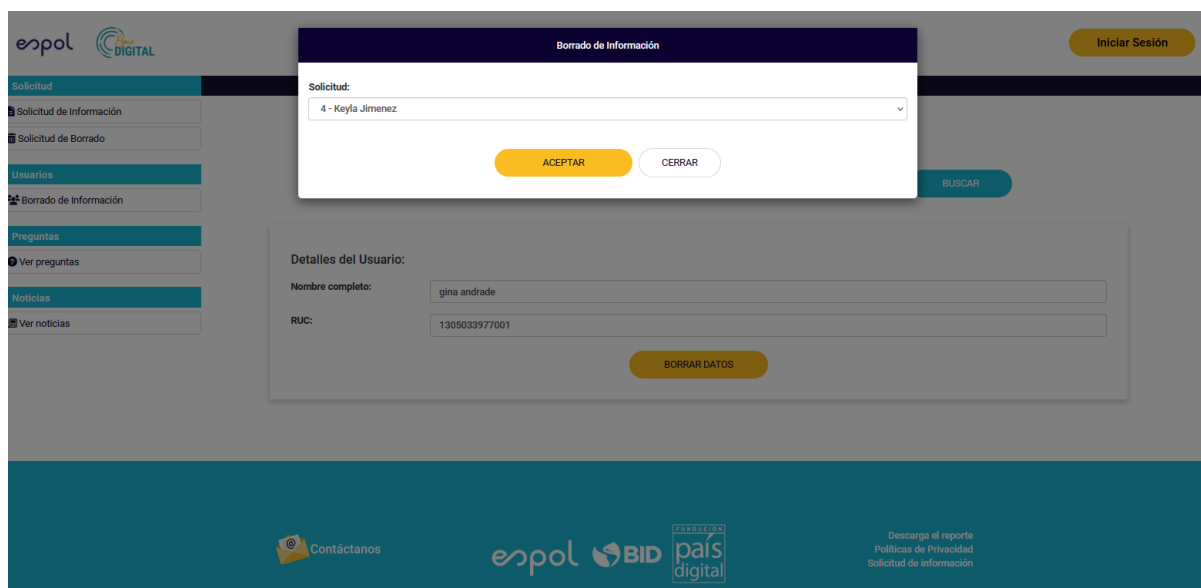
espol DIGITAL

Iniciar Sesión

Solicitud
Solicitud de Información
Solicitud de Borrado

Usuarios
Borrado de Información

Preguntas
Ver preguntas

Noticias
Ver noticias

Borrado de Información

Solicitud:
4 - Keyla Jimenez

ACEPTAR
CERRAR

BUSCAR

Detalles del Usuario:
Nombre completo: gina andrade
RUC: 1305033977001
BORRAR DATOS

Contáctanos

espol BID FUNDACIÓN país digital

Descarga el reporte
Políticas de Privacidad
Solicitud de información